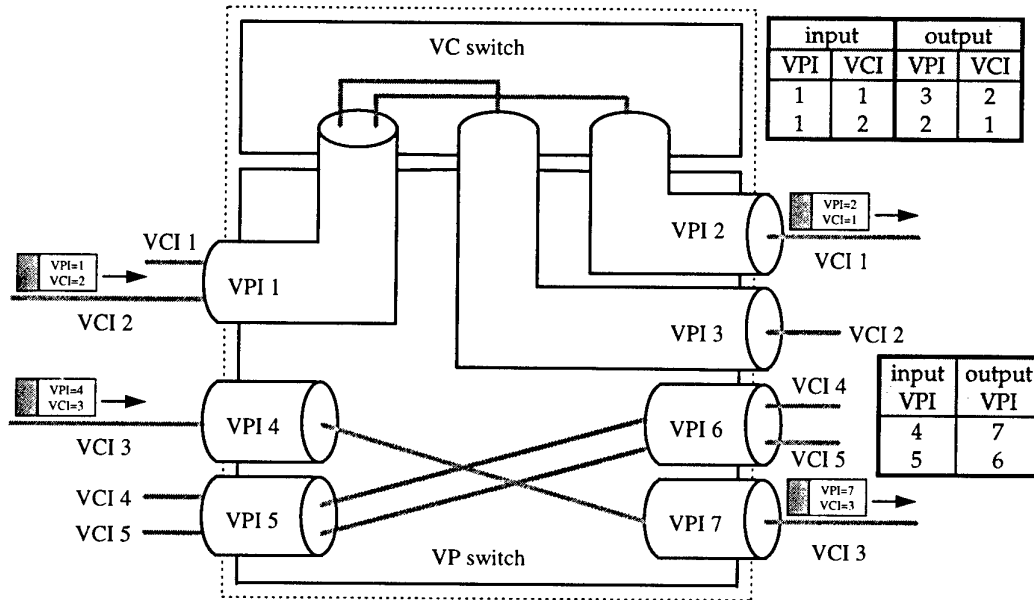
VC switch

| input | | output | |
|---|---|---|---|
| VPI | VCI | VPI | VCI |
| 1 | 1 | 3 | 2 |
| 1 | 2 | 2 | 1 |

VPI=2 VCI=1

VPI 2

VCI 1

VCI 1

VPI=1 VCI=2

VPI 1

VCI 2

VPI 3

VCI 2

| input VPI | output VPI |
|---|---|
| 4 | 7 |
| 5 | 6 |

VPI=4 VCI=3

VPI 4

VCI 3

VPI 6

VCI 4

VCI 5

VCI 4

VCI 5

VPI 5

VPI 7

VPI=7 VCI=3

VP switch

VCI 3